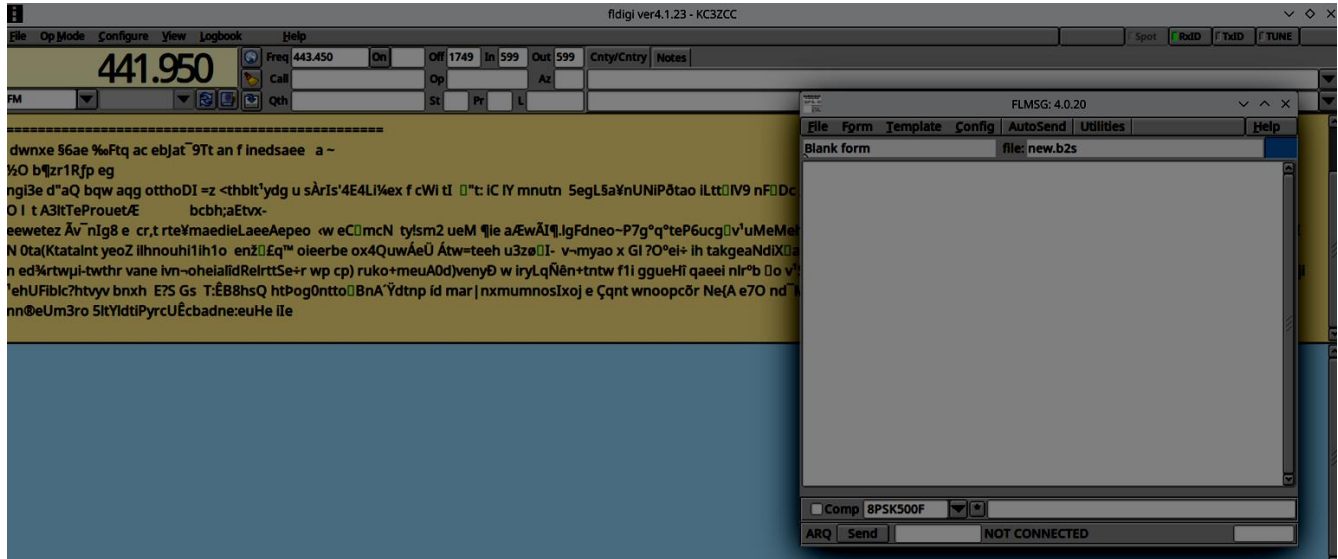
fldigi ver4.1.23 - KC3ZCC

File Op Mode Configure View Logbook Help

Spot RxID TxID TUNE

441.950

Freq 443.450 On Off 1749 In 599 Out 599 Cnty/Cntry Notes

Call Op Az

FM Qth St Pr L

==========================================

dwnxe §6ae ‰Ftq ac ebJat¯9Tt an f inedsaee a ~

½O b¶zr1Rfp eg

ngi3e d"aQ bqw aqg otthoDI =z <thbIt'ydg u sÀrIs'4E4Li¼ex f cWi tI "t: iC lY mnutn 5egL§a¥nUNiPðtao iLtt IV9 nF Dc

O I t A3ltTeProuetÆ bcbh;aEtvx-

eewetez Āv¯nIg8 e cr,t rte¥maedieLaeeAepeo ‹w eC mcN ty!sm2 ueM ¶ie aÆwÄI¶.lgFdneo~P7g°q°teP6ucg v'uMeMe

N 0ta(KtataInt yeoZ ilhnouhi1ih1o enž £q™ oieerbe ox4QuwÁeÜ Átw=teeh u3zø I- v¬myao x Gl ?O°ei÷ ih takgeaNdlX a

n ed¾rtwµi-twthr vane ivn¬oheialidRelrttSe+r wp cp) ruko+meuA0d)venyÐ w iryLqÑên+tntw f1i gguеHī qaeei nlr°b o v

'ehUFiblc?htvyv bnxh E?S Gs T:ÊB8hsQ htÞog0ntto BnA´Ÿdtnp id mar|nxmumnosIxoj e Çqnt wnoopcōr Ne{A e7O nd

nn®eUm3ro 5ltYldtiPyrcUÊcbadne:euHe iIe

FLMSG: 4.0.20

File Form Template Config AutoSend Utilities Help

Blank form file: new.b2s

Comp 8PSK500F

ARQ Send NOT CONNECTED